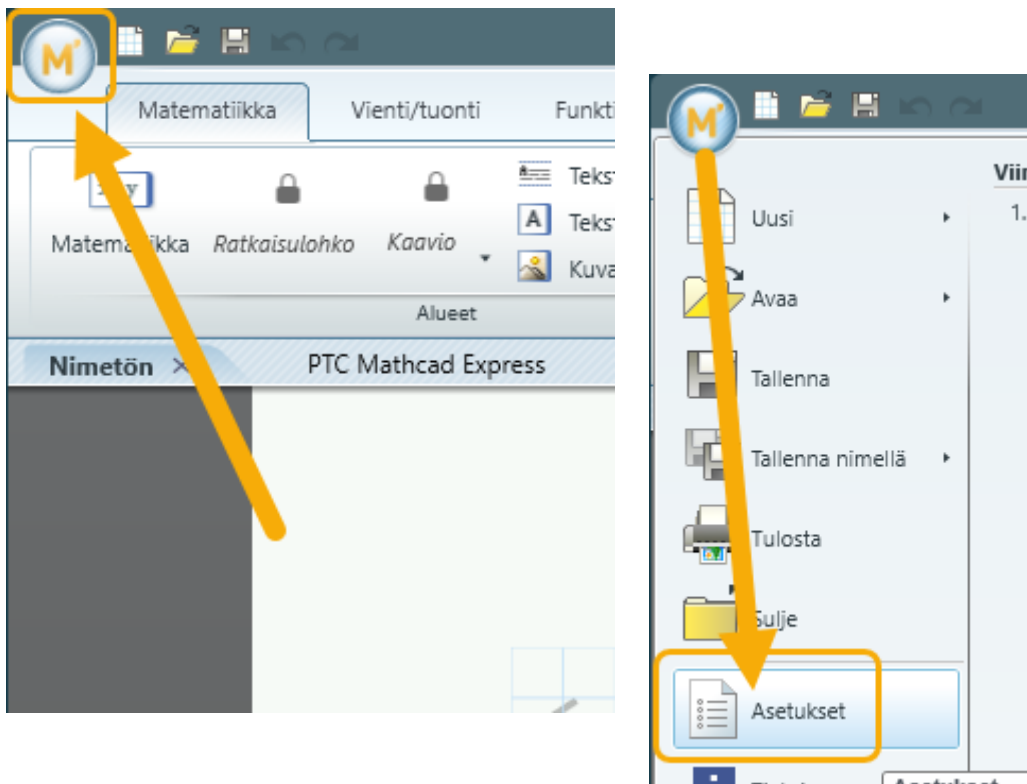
Matematiikka

Vienti/tuonti

Funkti

Matematiikka

Ratkaisulohko

Kaavio

Teks

Teks

Kuva

Alueet

Nimetön ×

PTC Mathcad Express

Viir

1.

Uusi

Avaa

Tallenna

Tallenna nimellä

Tulosta

Sulje

Asetukset

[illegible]